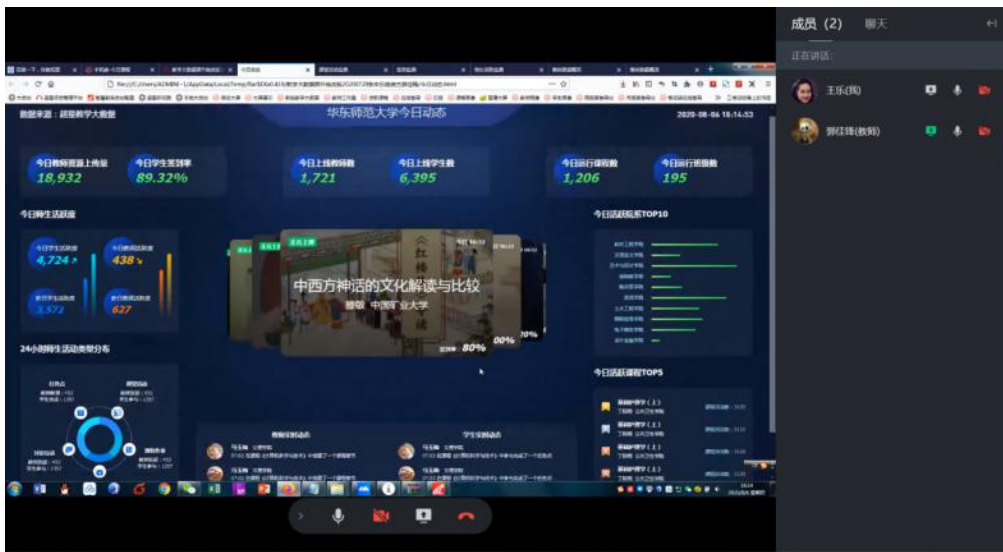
成员 (2)　聊天

正在讲话:

王乐(我)

郭佳锋(教师)

数据来源：超星教学大数据

华东师范大学今日动态

2020-08-06 16:14:53

今日教师资源上传量
18,932

今日学生签到率
89.32%

今日上线教师数
1,721

今日上线学生数
6,395

今日运行课程数
1,206

今日运行班级数
195

今日师生活跃度

今日学生活跃度
4,724

今日教师活跃度
438

3,572

627

24小时师生活动类型分布

今日活跃院系TOP10

中西方神话的文化解读与比较

中国矿业大学

80%

00%

20%

今日活跃课程TOP5

教师活动动态

学生活动动态